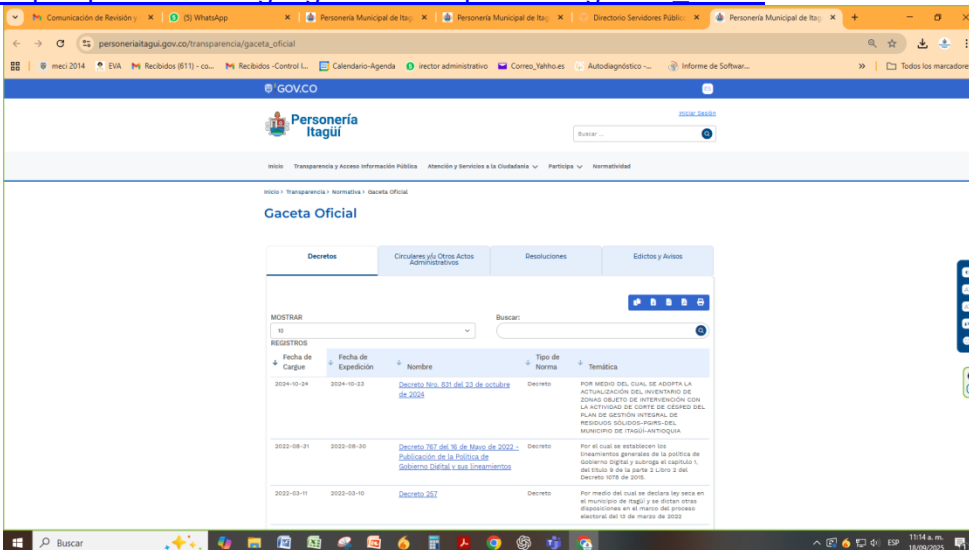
Comunicación de Revisión y | (5) WhatsApp | Personería Municipal de Itag | Personería Municipal de Itag | Directorio Servidores Público | Personería Municipal de Itagü

personeriaitagui.gov.co/transparencia/gaceta_oficial

meci 2014 | EVA | Recibidos (611) - co... | Recibidos -Control I... | Calendario-Agenda | irector administrativo | Correo_Yahho.es | Autodiagnóstico -... | Informe de Softwar... | Todos los marcadores

GOV.CO

Personería Itagüí

Iniciar Sesión

Buscar ...

Inicio | Transparencia y Acceso Información Pública | Atención y Servicios a la Ciudadanía | Participa | Normatividad

Inicio > Transparencia > Normativa > Gaceta Oficial

Gaceta Oficial

Decretos | Circulares y/u Otros Actos Administrativos | Resoluciones | Edictos y Avisos

MOSTRAR
10
REGISTROS

Buscar:

| Fecha de Cargue | Fecha de Expedición | Nombre | Tipo de Norma | Temática |
|---|---|---|---|---|
| 2024-10-24 | 2024-10-23 | Decreto Nro. 831 del 23 de octubre de 2024 | Decreto | POR MEDIO DEL CUAL DE ADOPTA LA ACTUALIZACIÓN DEL INVENTARIO DE ZONAS OBJETO DE INTERVENCIÓN CON LA ACTIVIDAD DE CORTE DE CÉSPED DEL PLAN DE GESTIÓN INTEGRAL DE RESIDUOS SÓLIDOS-PGIRS-DEL MUNICIPIO DE ITAGÜÍ-ANTIOQUIA |
| 2022-08-31 | 2022-08-30 | Decreto 767 del 16 de Mayo de 2022 - Publicación de la Política de Gobierno Digital y sus lineamientos | Decreto | Por el cual se establecen los lineamientos generales de la política de Gobierno Digital y subroga el capítulo 1, del título 9 de la parte 2 Libro 2 del Decreto 1078 de 2015. |
| 2022-03-11 | 2022-03-10 | Decreto 257 | Decreto | Por medio del cual se declara ley seca en el municipio de Itagüí y se dictan otras disposiciones en el marco del proceso electoral del 13 de marzo de 2022 |

Buscar

11:14 a. m.
18/09/2025
ESP